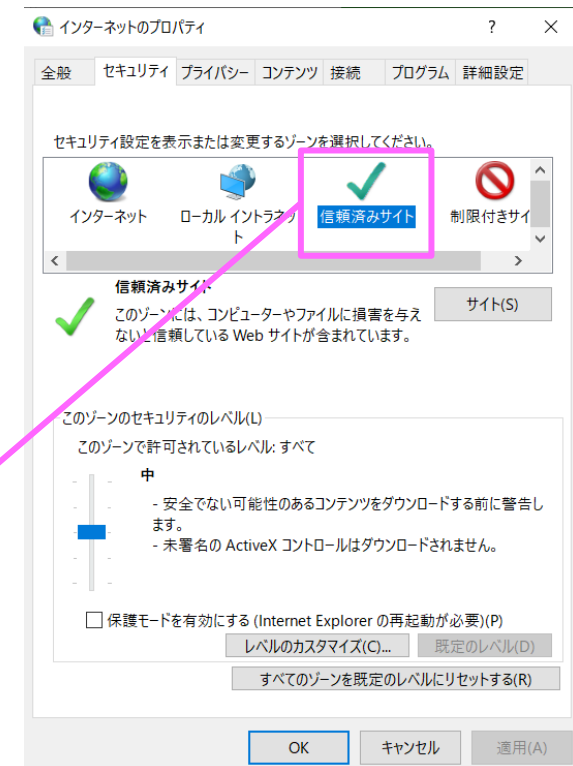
インターネットのプロパティ

?

×

全般 | セキュリティ | プライバシー | コンテンツ | 接続 | プログラム | 詳細設定

セキュリティ設定を表示または変更するゾーンを選択してください。

インターネット

ローカル イントラネット

信頼済みサイト

制限付きサイ

信頼済みサイト

このゾーンには、コンピューターやファイルに損害を与えないと信頼している Web サイトが含まれています。

サイト(S)

このゾーンのセキュリティのレベル(L)

このゾーンで許可されているレベル: すべて

中

- 安全でない可能性のあるコンテンツをダウンロードする前に警告します。
- 未署名の ActiveX コントロールはダウンロードされません。

保護モードを有効にする (Internet Explorer の再起動が必要)(P)

レベルのカスタマイズ(C)...

既定のレベル(D)

すべてのゾーンを既定のレベルにリセットする(R)

OK

キャンセル

適用(A)